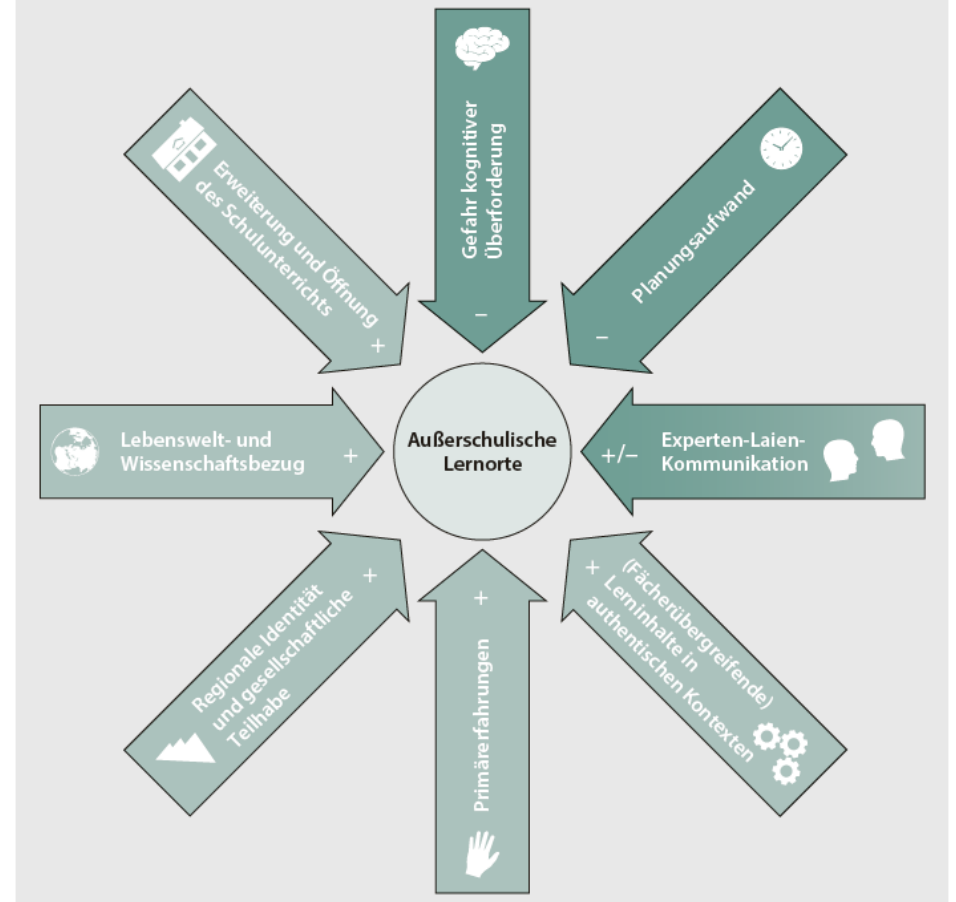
Gefahr kognitiver Überforderung
–

Planungsaufwand
–

Experten-Laien-Kommunikation
+/–

(Fächerübergreifende) Lerninhalte in authentischen Kontexten
+

Primärerfahrungen
+

Regionale Identität und gesellschaftliche Teilhabe
+

Lebenswelt- und Wissenschaftsbezug
+

Erweiterung und Öffnung des Schulunterrichts
+

Außerschulische Lernorte